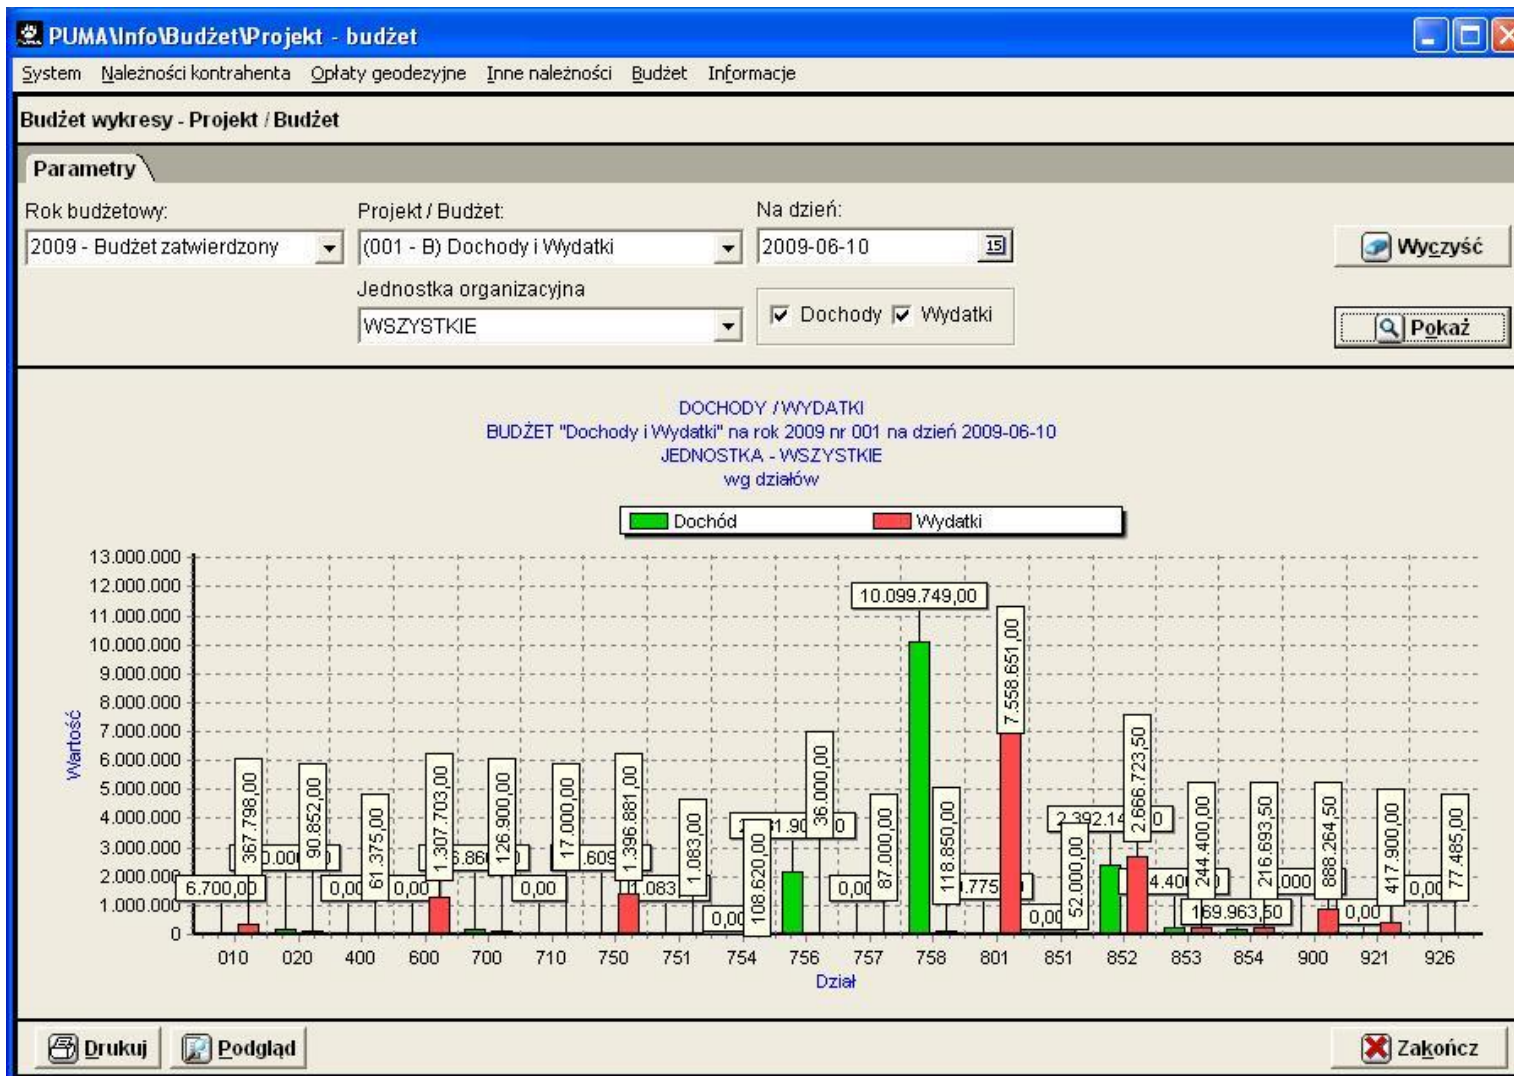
PUMA\Info\Budżet\Projekt - budżet

System Należności kontrahenta Opłaty geodezyjne Inne należności Budżet Informacje

Budżet wykresy - Projekt / Budżet

Parametry

Rok budżetowy:
2009 - Budżet zatwierdzony

Projekt / Budżet:
(001 - B) Dochody i Wydatki

Na dzień:
2009-06-10

Jednostka organizacyjna
WSZYSTKIE

Dochody Wydatki

Wyczyść

Pokaż

DOCHODY / WYDATKI
BUDŻET "Dochody i Wydatki" na rok 2009 nr 001 na dzień 2009-06-10
JEDNOSTKA - WSZYSTKIE
wg działów

Dochód Wydatki

13.000.000
12.000.000
11.000.000
10.000.000
9.000.000
8.000.000
7.000.000
6.000.000
5.000.000
4.000.000
3.000.000
2.000.000
1.000.000
0

Wartość

6.700,00
367.798,00
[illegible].000
90.852,00
0,00
61.375,00
0,00
1.307.703,00
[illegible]6.860
126.900,00
0,00
17.000,00
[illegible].609
1.396.881,00
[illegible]1.083
1.083,00
0,00
108.620,00
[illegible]1.90
36.000,00
0,00
87.000,00
10.099.749,00
118.850,00
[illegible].775
7.558.651,00
0,00
52.000,00
2.392.14
2.666.723,50
4.40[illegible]
244.400,00
169.963,50
216.693,50
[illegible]000
888.264,50
0,00
417.900,00
0,00
77.485,00

010 020 400 600 700 710 750 751 754 756 757 758 801 851 852 853 854 900 921 926

Dział

Drukuj Podgląd Zakończ